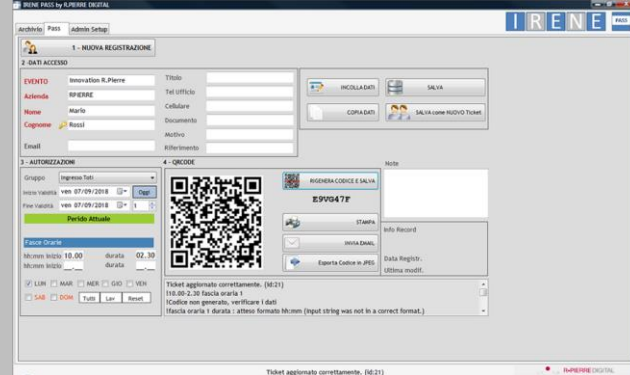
IRENE PASS by R.PIERRE DIGITAL

IRENE PASS

Archivio | Pass | Admin Setup

1 - NUOVA REGISTRAZIONE

2 -DATI ACCESSO

EVENTO Innovation R.Pierre
Azienda RPIERRE
Nome Mario
Cognome Rossi
Email

Titolo
Tel Ufficio
Cellulare
Documento
Motivo
Riferimento

INCOLLA DATI
SALVA
COPIA DATI
SALVA come NUOVO Ticket

3 - AUTORIZZAZIONI

Gruppo Ingresso Tutti
Inizio Validità ven 07/09/2018 Oggi
Fine Validità ven 07/09/2018 1
Periodo Attuale

Fasce Orarie
hh:mm inizio 10.00 durata 02.30
hh:mm inizio durata

LUN MAR MER GIO VEN
SAB DOM Tutti Lav Reset

4 - QRCODE

RIGENERA CODICE E SALVA
E9VG47F
STAMPA
INVIA EMAIL
Esporta Codice in JPEG

Note

Info Record

Data Registr.
Ultima modif.

Ticket aggiornato correttamente. (Id:21)
!10.00-2.30 fascia oraria 1
!Codice non generato, verificare i dati
!fascia oraria 1 durata : atteso formato hh:mm (input string was not in a correct format.)

Ticket aggiornato correttamente. (Id:21)

R.PIERRE DIGITAL